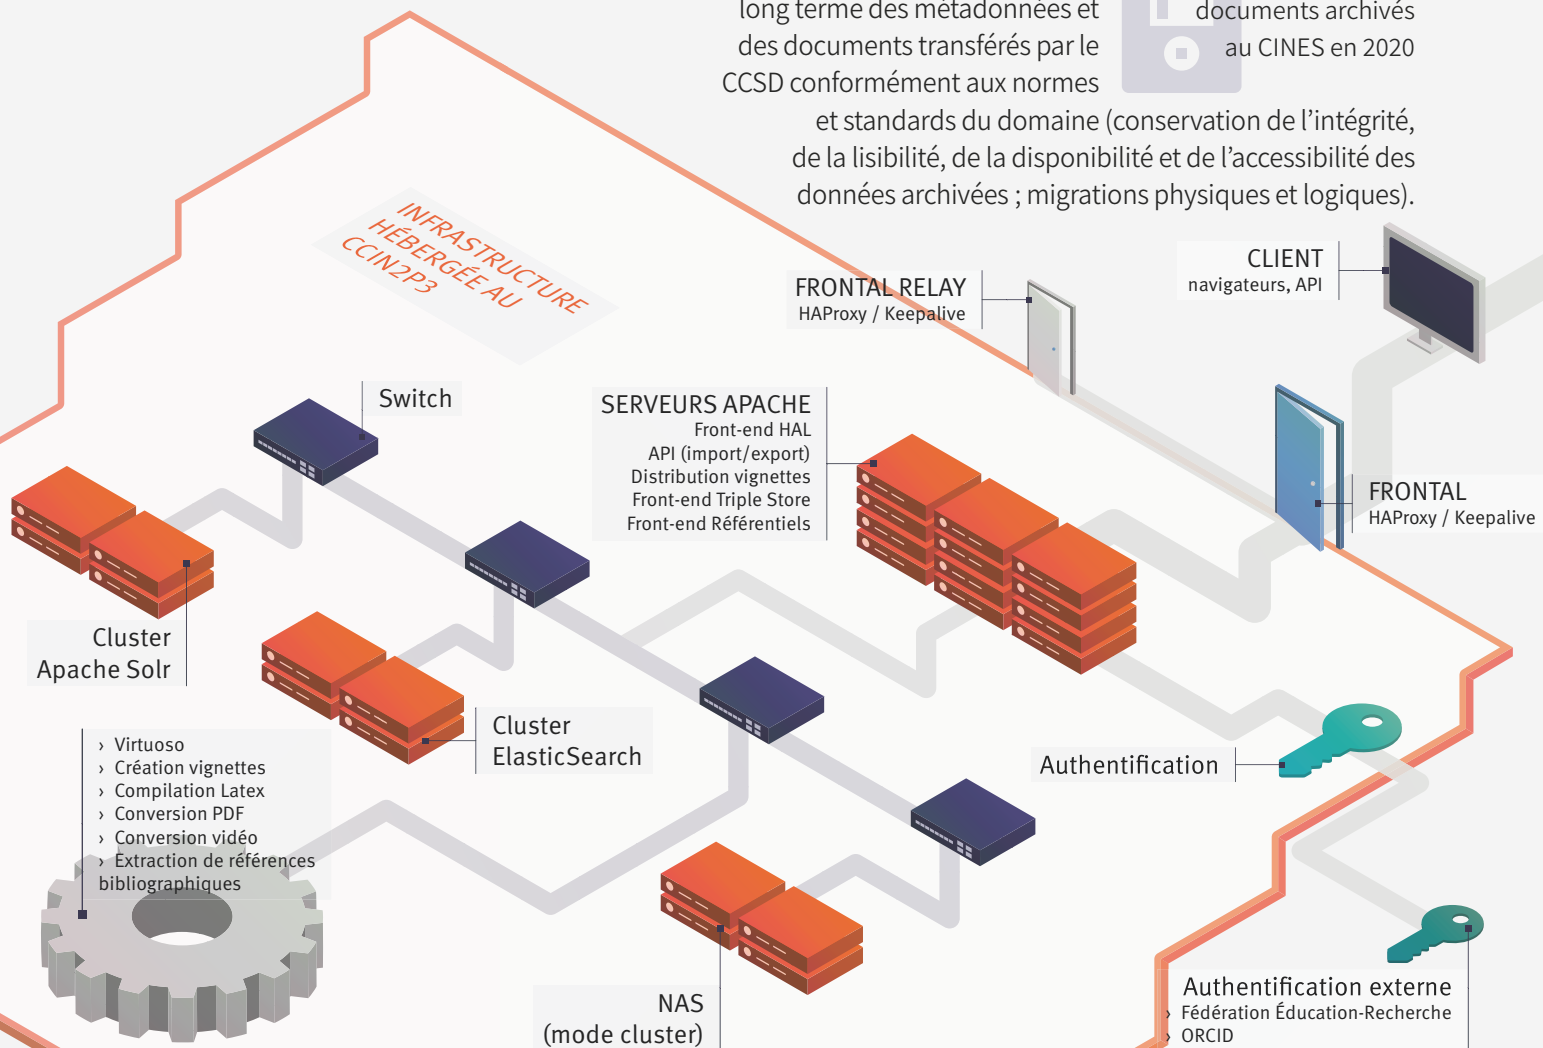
long terme des métadonnées et des documents transférés par le CCSD conformément aux normes et standards du domaine (conservation de l'intégrité, de la lisibilité, de la disponibilité et de l'accessibilité des données archivées ; migrations physiques et logiques).

documents archivés au CINES en 2020

INFRASTRUCTURE HÉBERGÉE AU CCIN2P3

CLIENT
navigateurs, API

FRONTAL RELAY
HAProxy / Keepalive

Switch

SERVEURS APACHE
Front-end HAL
API (import/export)
Distribution vignettes
Front-end Triple Store
Front-end Référentiels

FRONTAL
HAProxy / Keepalive

Cluster
Apache Solr

Cluster
ElasticSearch

Authentification

› Virtuoso
› Création vignettes
› Compilation Latex
› Conversion PDF
› Conversion vidéo
› Extraction de références bibliographiques

NAS
(mode cluster)

Authentification externe
› Fédération Éducation-Recherche
› ORCID